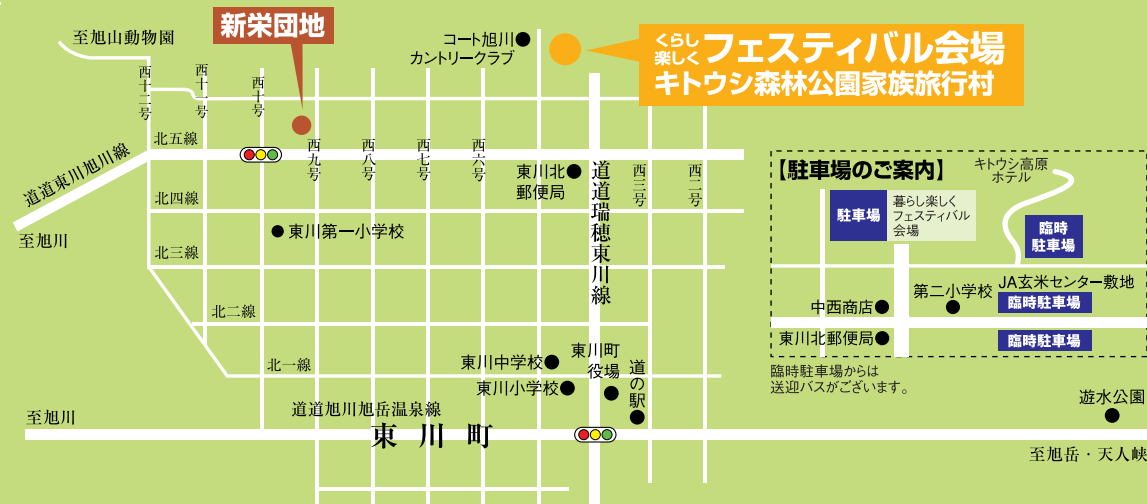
至旭山動物園

新栄団地

コート旭川
カントリークラブ

くらし楽しく フェスティバル会場
キトウシ森林公園家族旅行村

西十二号
西十一号
西十号

北五線
西九号
西八号
西七号
西六号

道道東川旭川線

東川北郵便局

道道瑞穂東川線

西三号
西二号

北四線

至旭川

東川第一小学校

北三線

北二線

北一線

東川中学校
東川小学校

東川町役場

道の駅

至旭川

道道旭川旭岳温泉線

東川町

【駐車場のご案内】

キトウシ高原ホテル

駐車場
暮らし楽しくフェスティバル会場

臨時駐車場

中西商店
第二小学校
JA玄米センター敷地
臨時駐車場

東川北郵便局
臨時駐車場

臨時駐車場からは送迎バスがございます。

遊水公園

至旭岳・天人峡